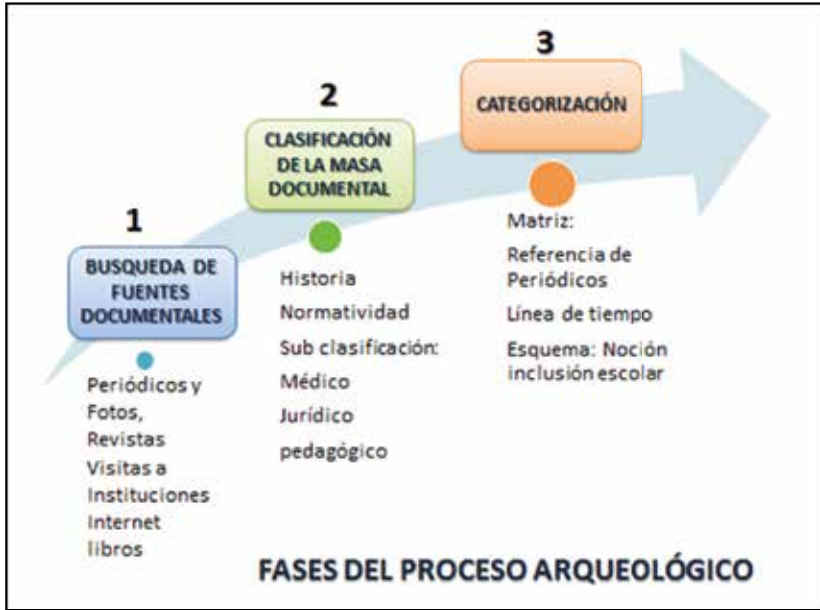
1

BUSQUEDA DE FUENTES DOCUMENTALES

Periódicos y Fotos, Revistas Visitas a Instituciones Internet libros

2

CLASIFICACIÓN DE LA MASA DOCUMENTAL

Historia

Normatividad

Sub clasificación:

Médico

Jurídico

pedagógico

3

CATEGORIZACIÓN

Matriz:

Referencia de Periódicos

Línea de tiempo

Esquema: Noción inclusión escolar

FASES DEL PROCESO ARQUEOLÓGICO